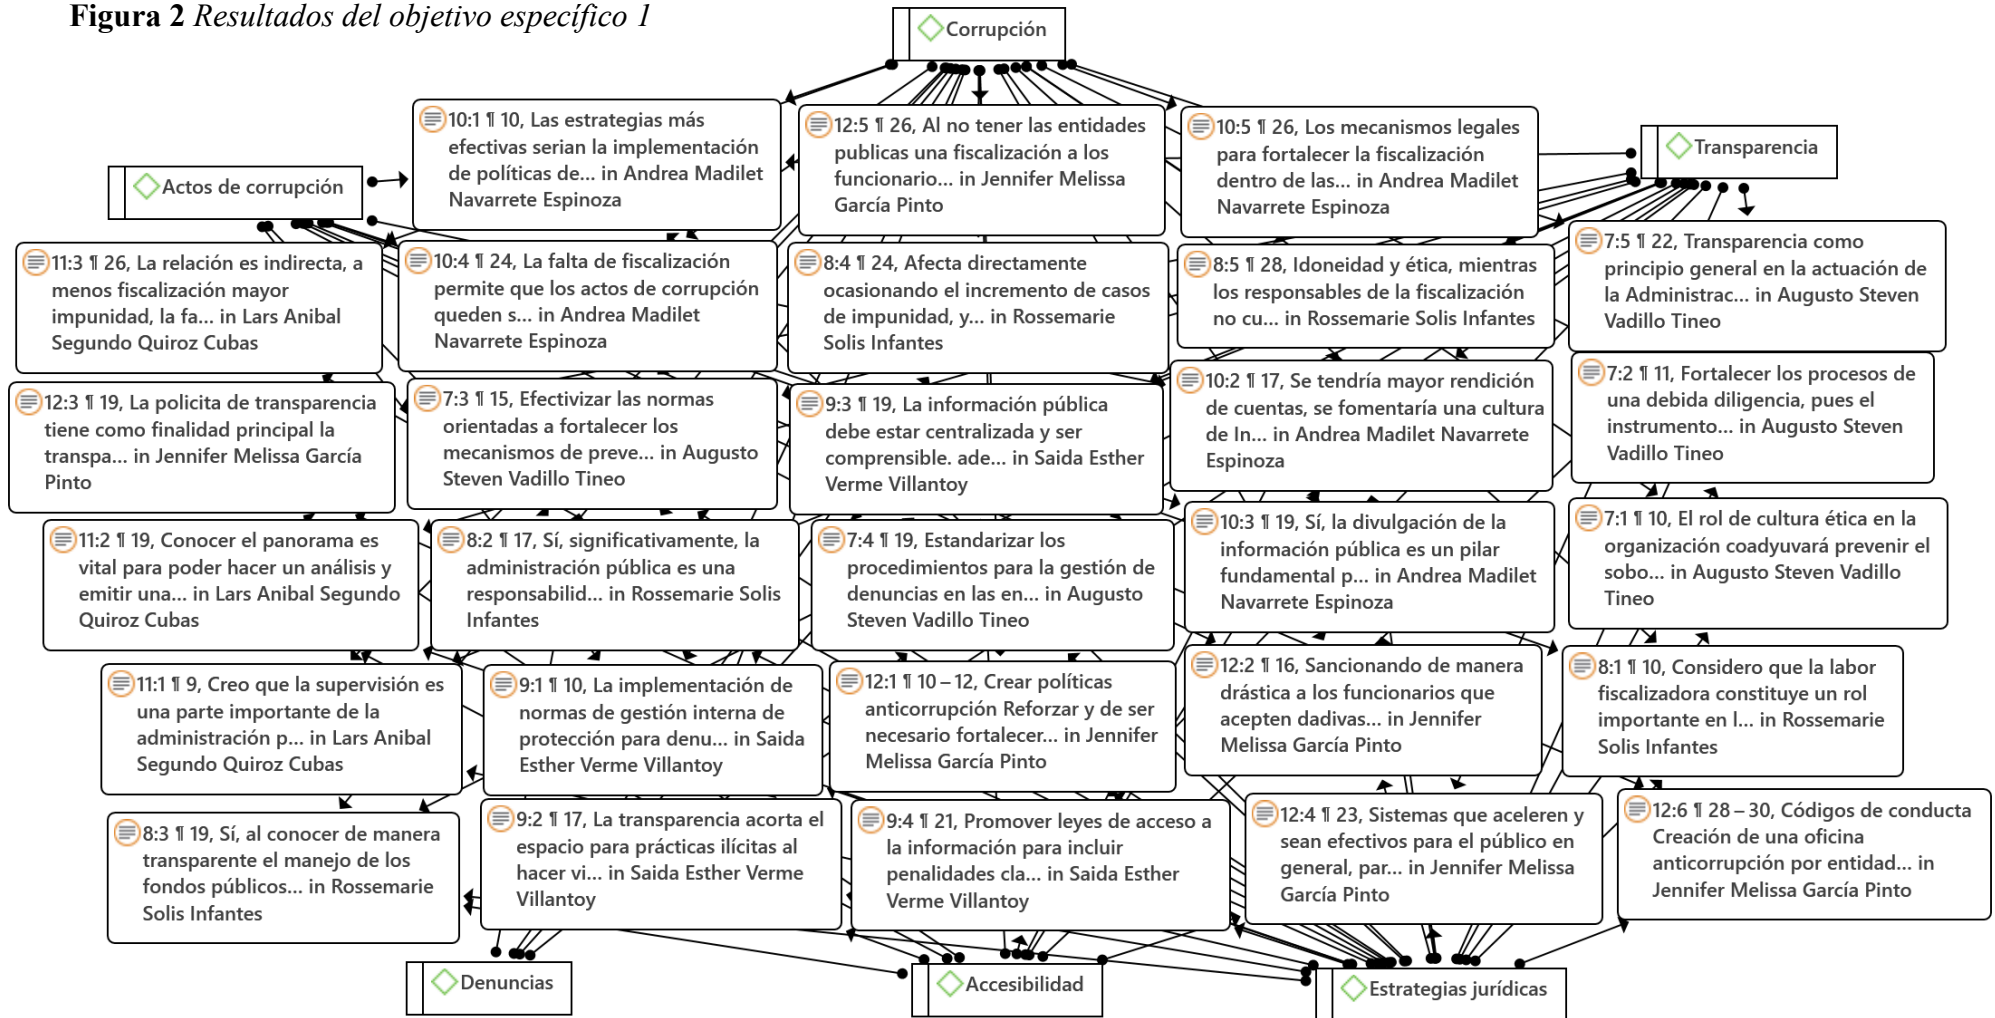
**Figura 2** *Resultados del objetivo específico 1*

Corrupción

Actos de corrupción

10:1 ¶ 10, Las estrategias más efectivas serian la implementación de políticas de... in Andrea Madilet Navarrete Espinoza

12:5 ¶ 26, Al no tener las entidades publicas una fiscalización a los funcionario... in Jennifer Melissa García Pinto

10:5 ¶ 26, Los mecanismos legales para fortalecer la fiscalización dentro de las... in Andrea Madilet Navarrete Espinoza

Transparencia

11:3 ¶ 26, La relación es indirecta, a menos fiscalización mayor impunidad, la fa... in Lars Anibal Segundo Quiroz Cubas

10:4 ¶ 24, La falta de fiscalización permite que los actos de corrupción queden s... in Andrea Madilet Navarrete Espinoza

8:4 ¶ 24, Afecta directamente ocasionando el incremento de casos de impunidad, y... in Rossemarie Solis Infantes

8:5 ¶ 28, Idoneidad y ética, mientras los responsables de la fiscalización no cu... in Rossemarie Solis Infantes

7:5 ¶ 22, Transparencia como principio general en la actuación de la Administrac... in Augusto Steven Vadillo Tineo

12:3 ¶ 19, La policita de transparencia tiene como finalidad principal la transpa... in Jennifer Melissa García Pinto

7:3 ¶ 15, Efectivizar las normas orientadas a fortalecer los mecanismos de preve... in Augusto Steven Vadillo Tineo

9:3 ¶ 19, La información pública debe estar centralizada y ser comprensible. ade... in Saida Esther Verme Villantoy

10:2 ¶ 17, Se tendría mayor rendición de cuentas, se fomentaría una cultura de In... in Andrea Madilet Navarrete Espinoza

7:2 ¶ 11, Fortalecer los procesos de una debida diligencia, pues el instrumento... in Augusto Steven Vadillo Tineo

11:2 ¶ 19, Conocer el panorama es vital para poder hacer un análisis y emitir una... in Lars Anibal Segundo Quiroz Cubas

8:2 ¶ 17, Sí, significativamente, la administración pública es una responsabilid... in Rossemarie Solis Infantes

7:4 ¶ 19, Estandarizar los procedimientos para la gestión de denuncias en las en... in Augusto Steven Vadillo Tineo

10:3 ¶ 19, Sí, la divulgación de la información pública es un pilar fundamental p... in Andrea Madilet Navarrete Espinoza

7:1 ¶ 10, El rol de cultura ética en la organización coadyuvará prevenir el sobo... in Augusto Steven Vadillo Tineo

11:1 ¶ 9, Creo que la supervisión es una parte importante de la administración p... in Lars Anibal Segundo Quiroz Cubas

9:1 ¶ 10, La implementación de normas de gestión interna de protección para denu... in Saida Esther Verme Villantoy

12:1 ¶ 10 – 12, Crear políticas anticorrupción Reforzar y de ser necesario fortalecer... in Jennifer Melissa García Pinto

12:2 ¶ 16, Sancionando de manera drástica a los funcionarios que acepten dadivas... in Jennifer Melissa García Pinto

8:1 ¶ 10, Considero que la labor fiscalizadora constituye un rol importante en l... in Rossemarie Solis Infantes

8:3 ¶ 19, Sí, al conocer de manera transparente el manejo de los fondos públicos... in Rossemarie Solis Infantes

9:2 ¶ 17, La transparencia acorta el espacio para prácticas ilícitas al hacer vi... in Saida Esther Verme Villantoy

9:4 ¶ 21, Promover leyes de acceso a la información para incluir penalidades cla... in Saida Esther Verme Villantoy

12:4 ¶ 23, Sistemas que aceleren y sean efectivos para el público en general, par... in Jennifer Melissa García Pinto

12:6 ¶ 28 – 30, Códigos de conducta Creación de una oficina anticorrupción por entidad... in Jennifer Melissa García Pinto

Denuncias

Accesibilidad

Estrategias jurídicas